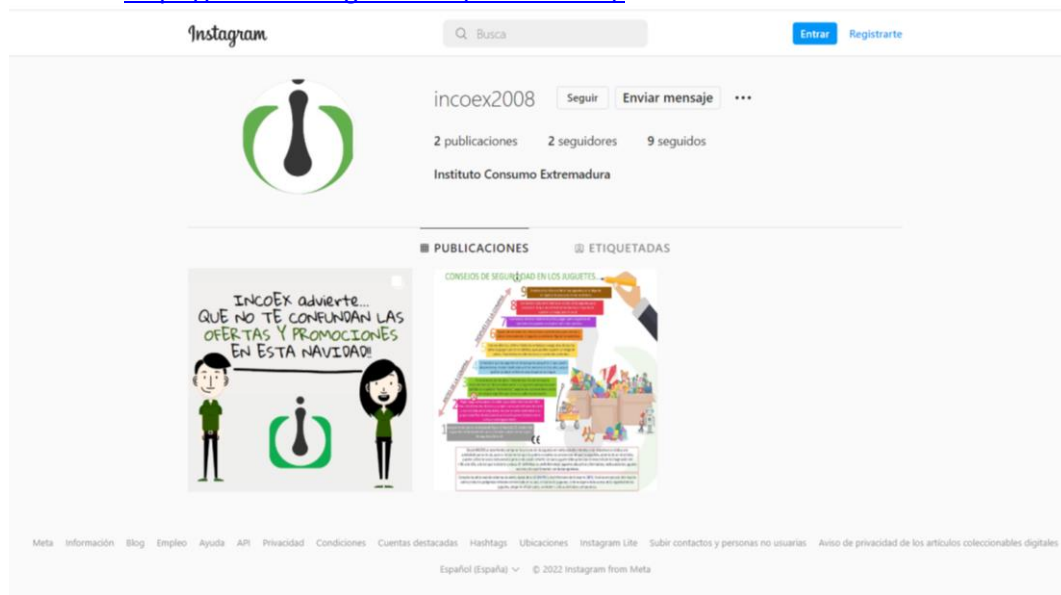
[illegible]

Instagram

Busca

Entrar Registrarte

incoex2008 Seguir Enviar mensaje ···

2 publicaciones 2 seguidores 9 seguidos

Instituto Consumo Extremadura

PUBLICACIONES ETIQUETADAS

INCOEX advierte... QUE NO TE CONFUNDAN LAS OFERTAS Y PROMOCIONES EN ESTA NAVIDAD!!

CONSEJOS DE SEGURIDAD EN LOS JUGUETES...

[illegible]

Meta Información Blog Empleo Ayuda API Privacidad Condiciones Cuentas destacadas Hashtags Ubicaciones Instagram Lite Subir contactos y personas no usuarias Aviso de privacidad de los artículos coleccionables digitales

Español (España) © 2022 Instagram from Meta